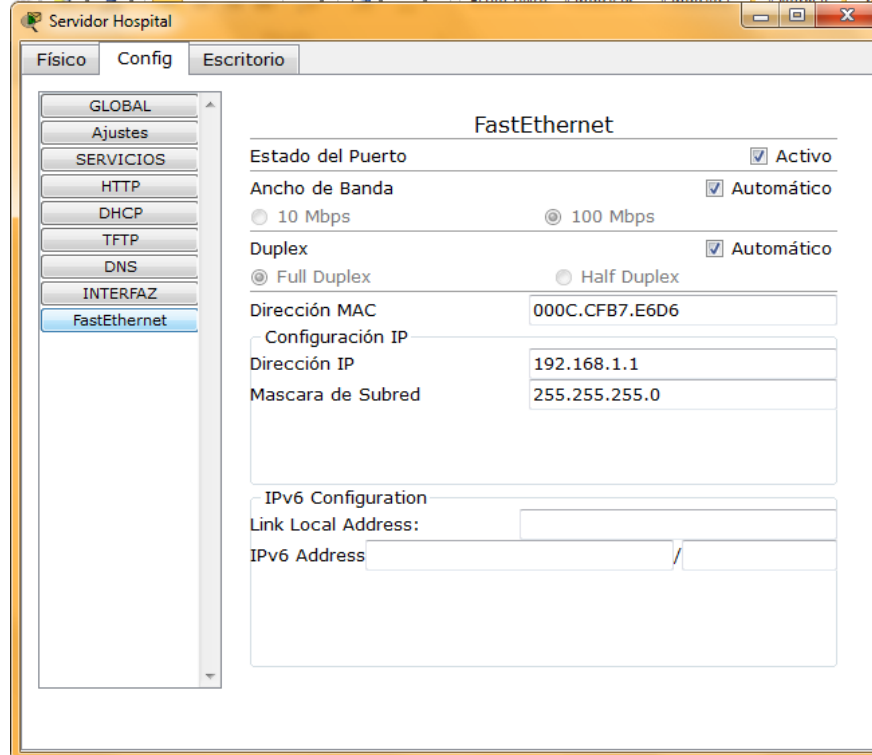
Servidor Hospital

Físico Config Escritorio

GLOBAL
Ajustes
SERVICIOS
HTTP
DHCP
TFTP
DNS
INTERFAZ
FastEthernet

FastEthernet

Estado del Puerto ☑ Activo

Ancho de Banda ☑ Automático

10 Mbps 100 Mbps

Duplex ☑ Automático

Full Duplex Half Duplex

Dirección MAC 000C.CFB7.E6D6

Configuración IP

Dirección IP 192.168.1.1

Mascara de Subred 255.255.255.0

IPv6 Configuration

Link Local Address:

IPv6 Address /